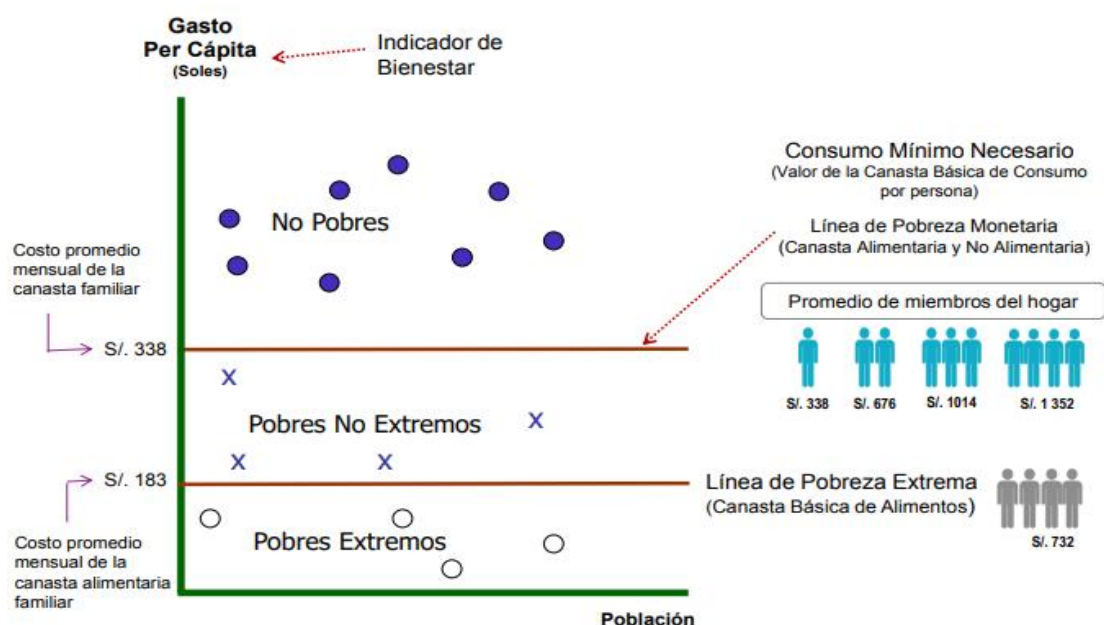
Gasto
Per Cápita
(Soles)

Indicador de Bienestar

Consumo Mínimo Necesario
(Valor de la Canasta Básica de Consumo por persona)

Línea de Pobreza Monetaria
(Canasta Alimentaria y No Alimentaria)

No Pobres

Costo promedio mensual de la canasta familiar

S/. 338

Promedio de miembros del hogar

S/. 338 S/. 676 S/. 1014 S/. 1 352

Pobres No Extremos

S/. 183

Línea de Pobreza Extrema
(Canasta Básica de Alimentos)

Pobres Extremos

S/. 732

Costo promedio mensual de la canasta alimentaria familiar

Población